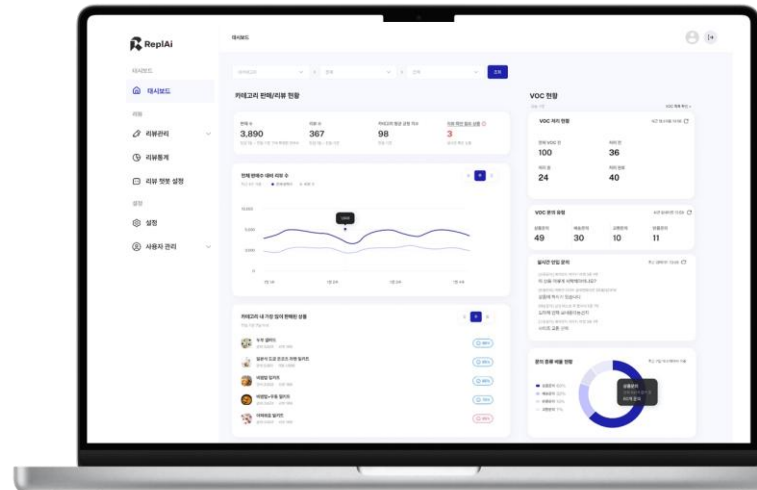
ReplAi

대시보드

대시보드

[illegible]

리뷰관리

리뷰통계

리뷰 챗봇 설정

설정

설정

사용자 관리

카테고리 판매/리뷰 현황

조회

판매 수
3,890

리뷰 수
367

98

3

전체 판매수 대비 리뷰 수

카테고리 내 가장 많이 판매된 상품

VOC 현황

VOC 처리 현황

100

36

24

40

VOC 문의 유형

49

30

10

11

실시간 판답 문의

문의 종류 비율 현황